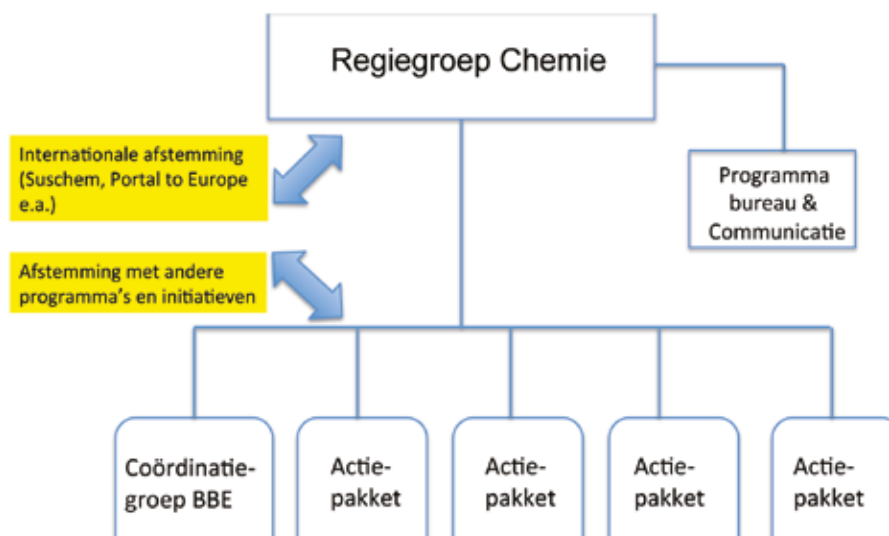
Regiegroep Chemie

Internationale afstemming (Suschem, Portal to Europe e.a.)

Programma bureau & Communicatie

Afstemming met andere programma's en initiatieven

Coördinatie-groep BBE

Actie-pakket

Actie-pakket

Actie-pakket

Actie-pakket